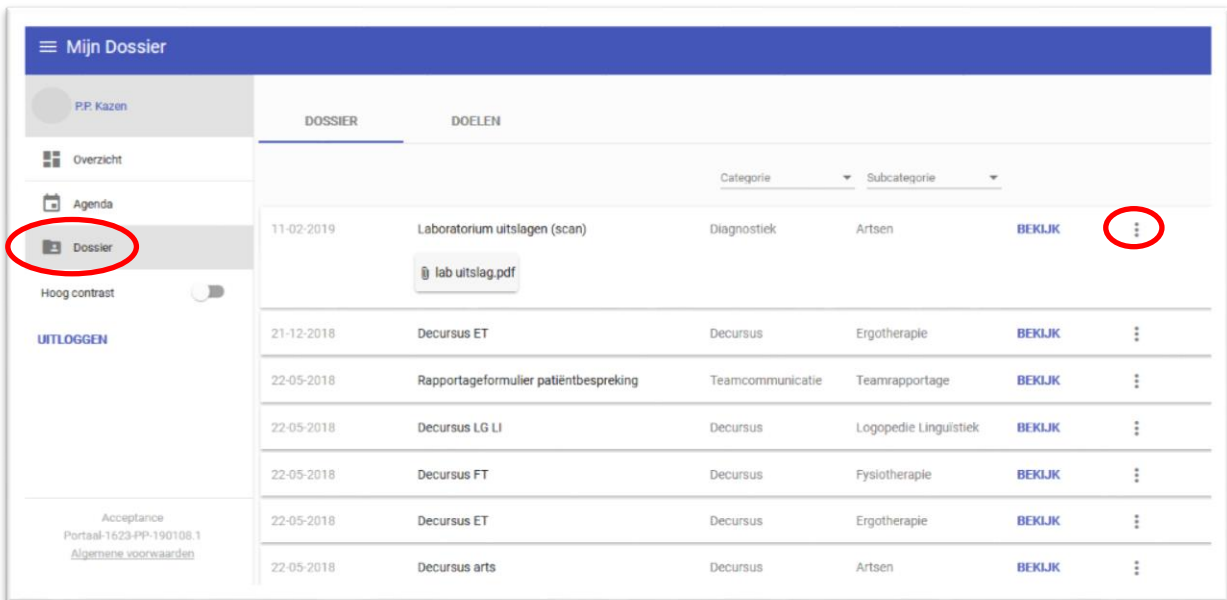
Mijn Dossier

P.P. Kazen

Overzicht

Agenda

Dossier

Hoog contrast

UITLOGGEN

Acceptance
Portaal-1623-PP-190108.1
Algemene voorwaarden

DOSSIER DOELEN

Categorie
Subcategorie

| | | | | |
|---|---|---|---|---|
| 11-02-2019 | Laboratorium uitslagen (scan) | Diagnostiek | Artsen | BEKIJK |
| | lab uitslag.pdf | | | |
| 21-12-2018 | Decursus ET | Decursus | Ergotherapie | BEKIJK |
| 22-05-2018 | Rapportageformulier patiëntbespreking | Teamcommunicatie | Teamrapportage | BEKIJK |
| 22-05-2018 | Decursus LG LI | Decursus | Logopedie Linguïstiek | BEKIJK |
| 22-05-2018 | Decursus FT | Decursus | Fysiotherapie | BEKIJK |
| 22-05-2018 | Decursus ET | Decursus | Ergotherapie | BEKIJK |
| 22-05-2018 | Decursus arts | Decursus | Artsen | BEKIJK |